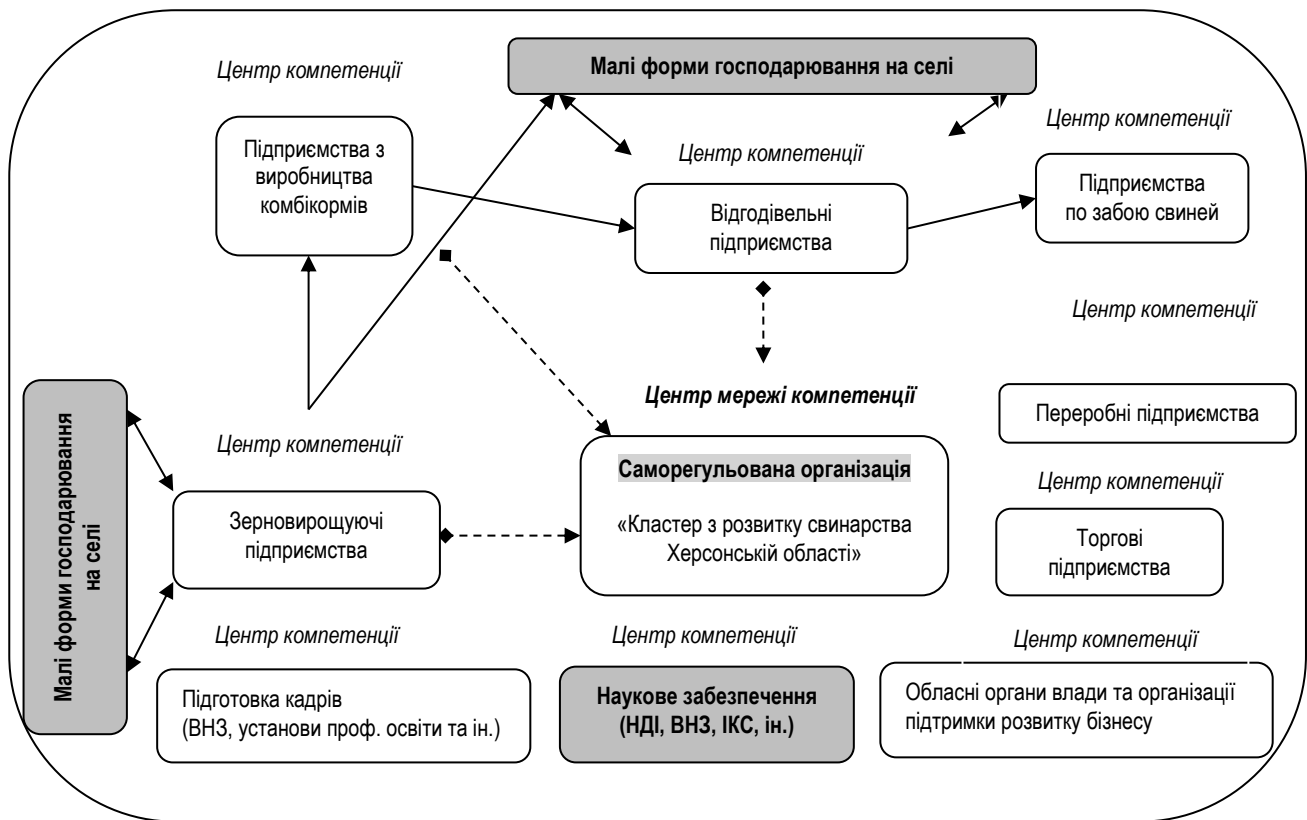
Центр компетенції

Малі форми господарювання на селі

Підприємства з виробництва комбікормів

Центр компетенції

Центр компетенції

Відгодівельні підприємства

Підприємства по забою свиней

Центр компетенції

Центр мережі компетенції

Малі форми господарювання на селі

Переробні підприємства

Центр компетенції

Саморегульована організація

«Кластер з розвитку свинарства Херсонській області»

Центр компетенції

Зерновирощуючі підприємства

Торгові підприємства

Центр компетенції

Центр компетенції

Центр компетенції

Підготовка кадрів (ВНЗ, установи проф. освіти та ін.)

Наукове забезпечення (НДІ, ВНЗ, ІКС, ін.)

Обласні органи влади та організації підтримки розвитку бізнесу